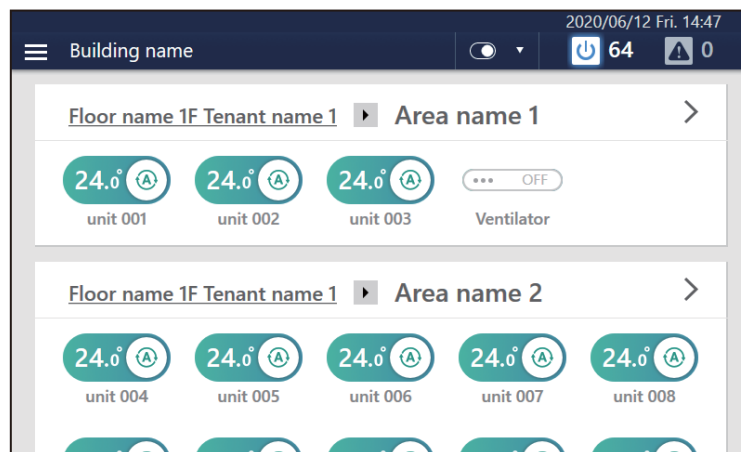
2020/06/12 Fri. 14:47

Building name

64

0

Floor name 1F Tenant name 1 Area name 1

24.0° A
unit 001

24.0° A
unit 002

24.0° A
unit 003

••• OFF
Ventilator

Floor name 1F Tenant name 1 Area name 2

24.0° A
unit 004

24.0° A
unit 005

24.0° A
unit 006

24.0° A
unit 007

24.0° A
unit 008